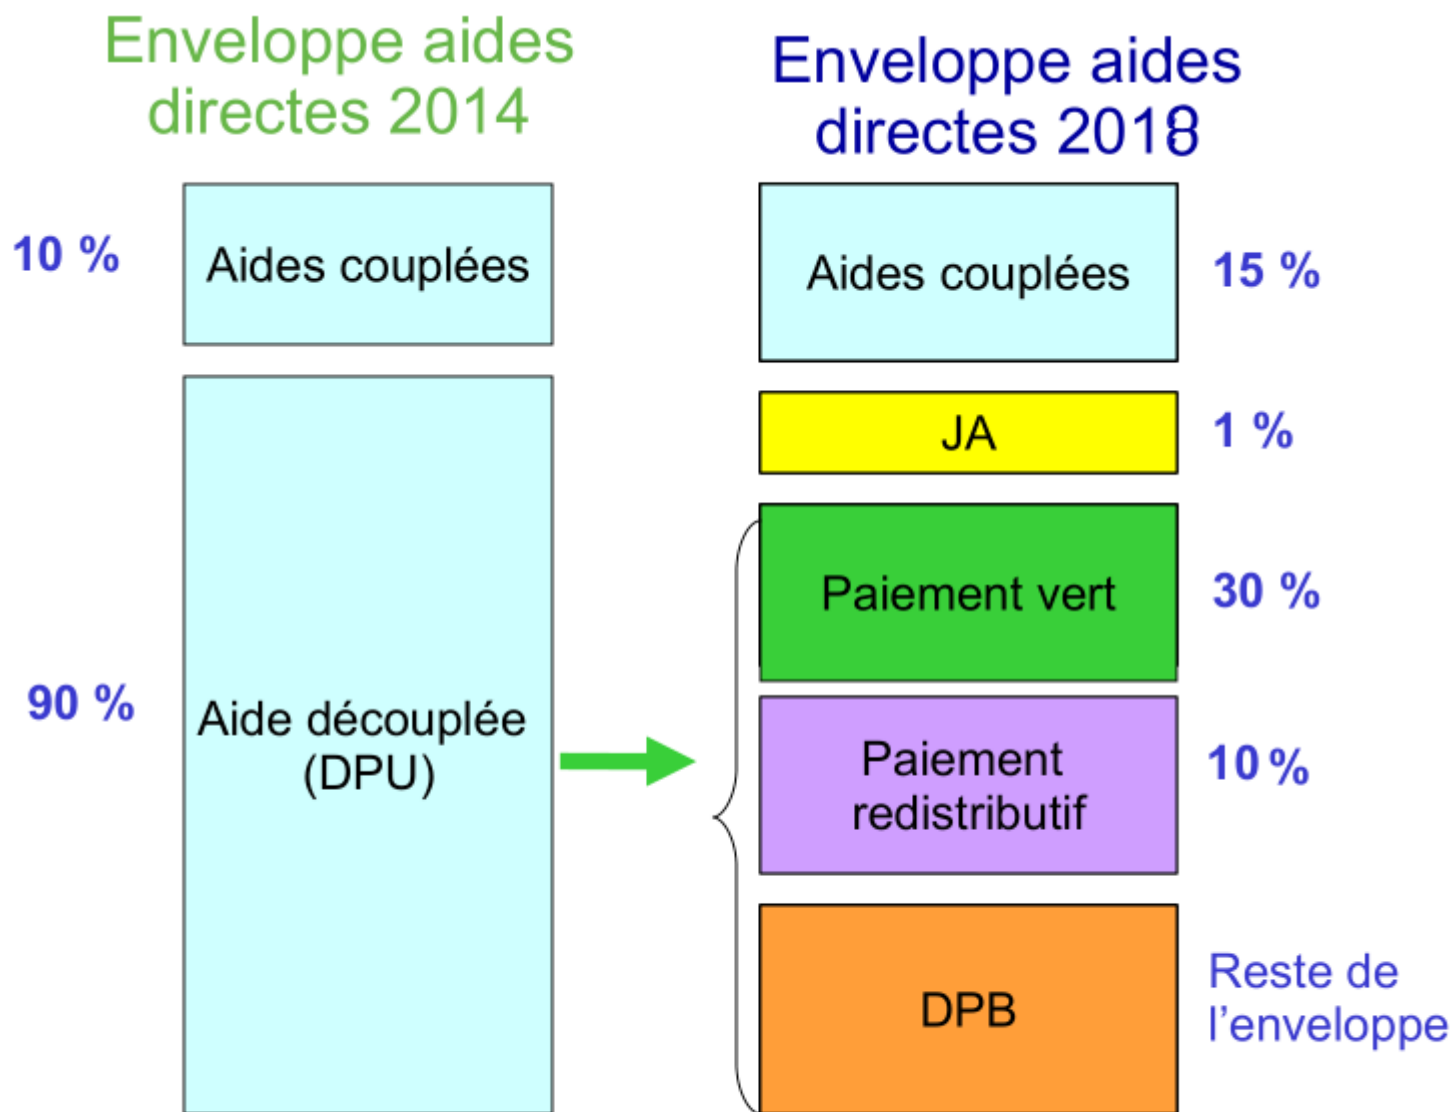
Enveloppe aides directes 2014

10 %

Aides couplées

90 %

Aide découplée (DPU)

Enveloppe aides directes 2018

Aides couplées

15 %

JA

1 %

Paiement vert

30 %

Paiement redistributif

10 %

DPB

Reste de l'enveloppe